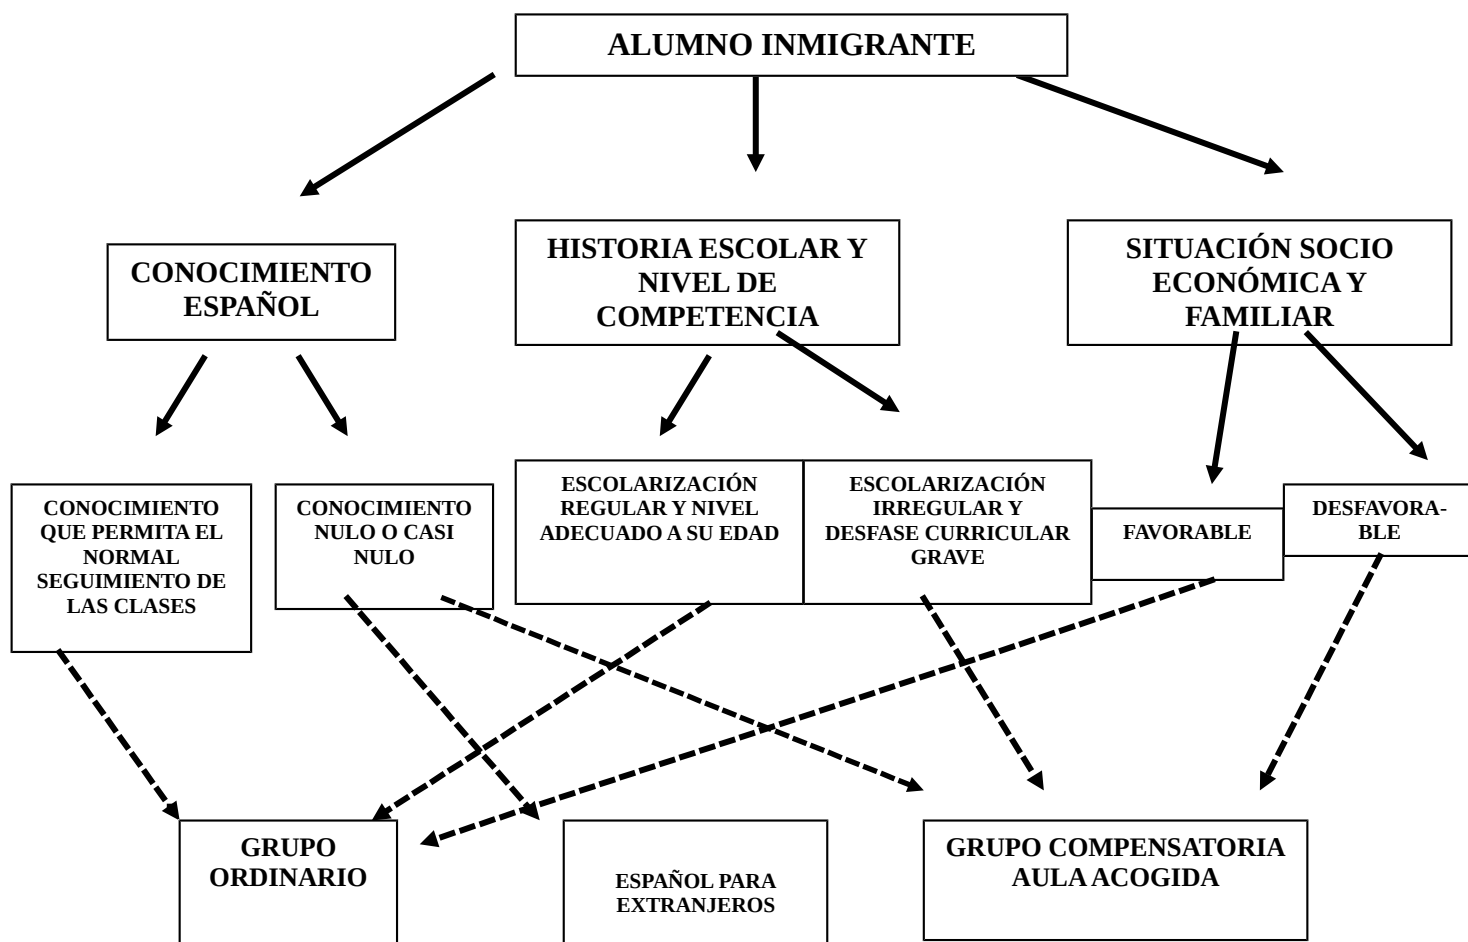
ALUMNO INMIGRANTE

CONOCIMIENTO ESPAÑOL

HISTORIA ESCOLAR Y NIVEL DE COMPETENCIA

SITUACIÓN SOCIO ECONÓMICA Y FAMILIAR

CONOCIMIENTO QUE PERMITA EL NORMAL SEGUIMIENTO DE LAS CLASES

CONOCIMIENTO NULO O CASI NULO

ESCOLARIZACIÓN REGULAR Y NIVEL ADECUADO A SU EDAD

ESCOLARIZACIÓN IRREGULAR Y DESFASE CURRICULAR GRAVE

FAVORABLE

DESFAVORABLE

GRUPO ORDINARIO

ESPAÑOL PARA EXTRANJEROS

GRUPO COMPENSATORIA AULA ACOGIDA